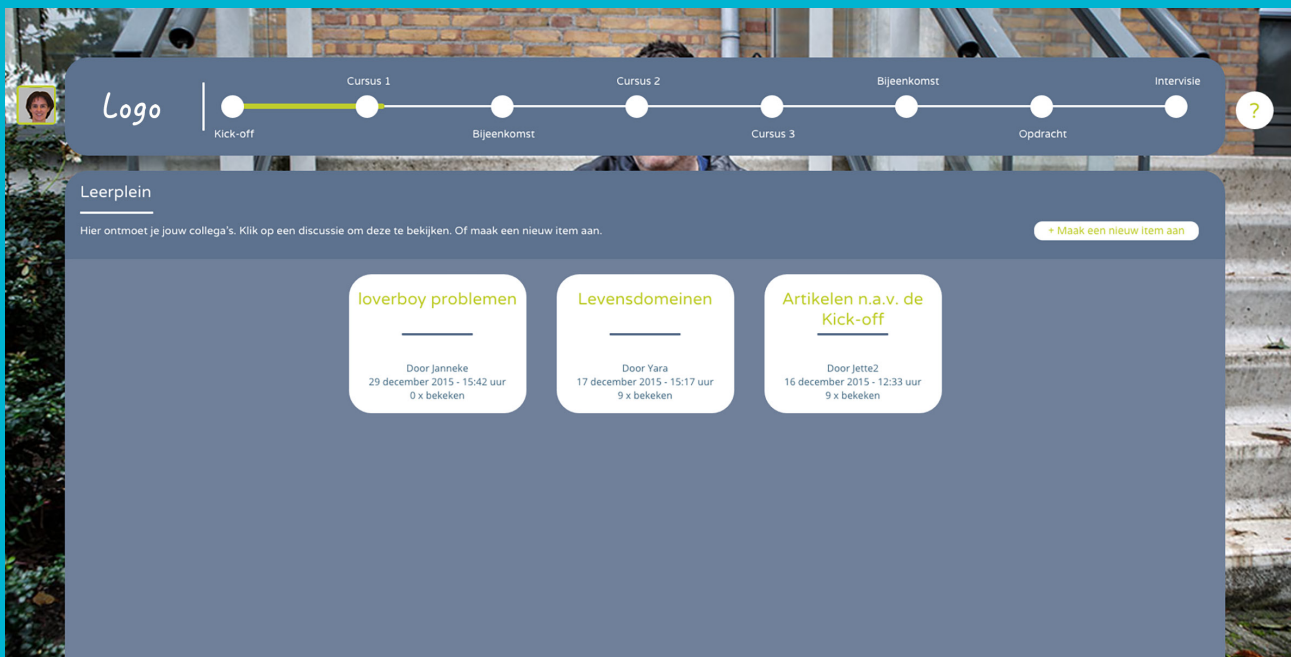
Logo

Cursus 1
Cursus 2
Bijeenkomst
Intervisie

Kick-off
Bijeenkomst
Cursus 3
Opdracht

?

Leerplein

Hier ontmoet je jouw collega's. Klik op een discussie om deze te bekijken. Of maak een nieuw item aan.

+ Maak een nieuw item aan

loverboy problemen

Door Janneke
29 december 2015 - 15:42 uur
0 x bekeken

Levensdomeinen

Door Yara
17 december 2015 - 15:17 uur
9 x bekeken

Artikelen n.a.v. de Kick-off

Door Jette2
16 december 2015 - 12:33 uur
9 x bekeken